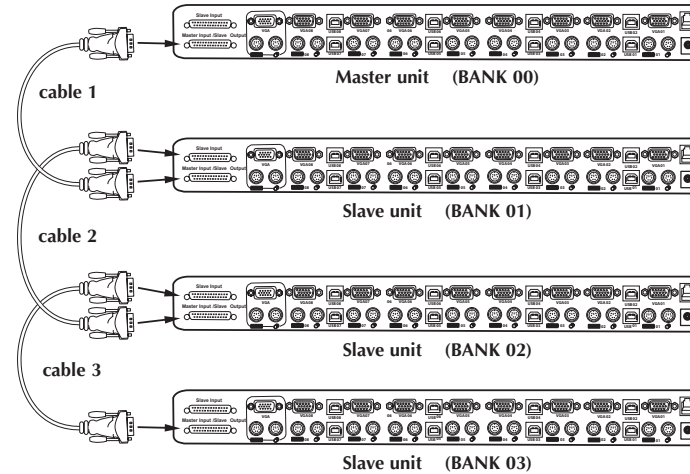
Slave Input
Master Input /Slave Output
VGA
VGA08
VGA07
VGA06
VGA05
VGA04
VGA03
VGA02
VGA01
Master unit (BANK 00)

cable 1

Slave Input
Master Input /Slave Output
VGA
Slave unit (BANK 01)

cable 2

Slave Input
Master Input /Slave Output
VGA
Slave unit (BANK 02)

cable 3

Slave Input
Master Input /Slave Output
VGA
Slave unit (BANK 03)